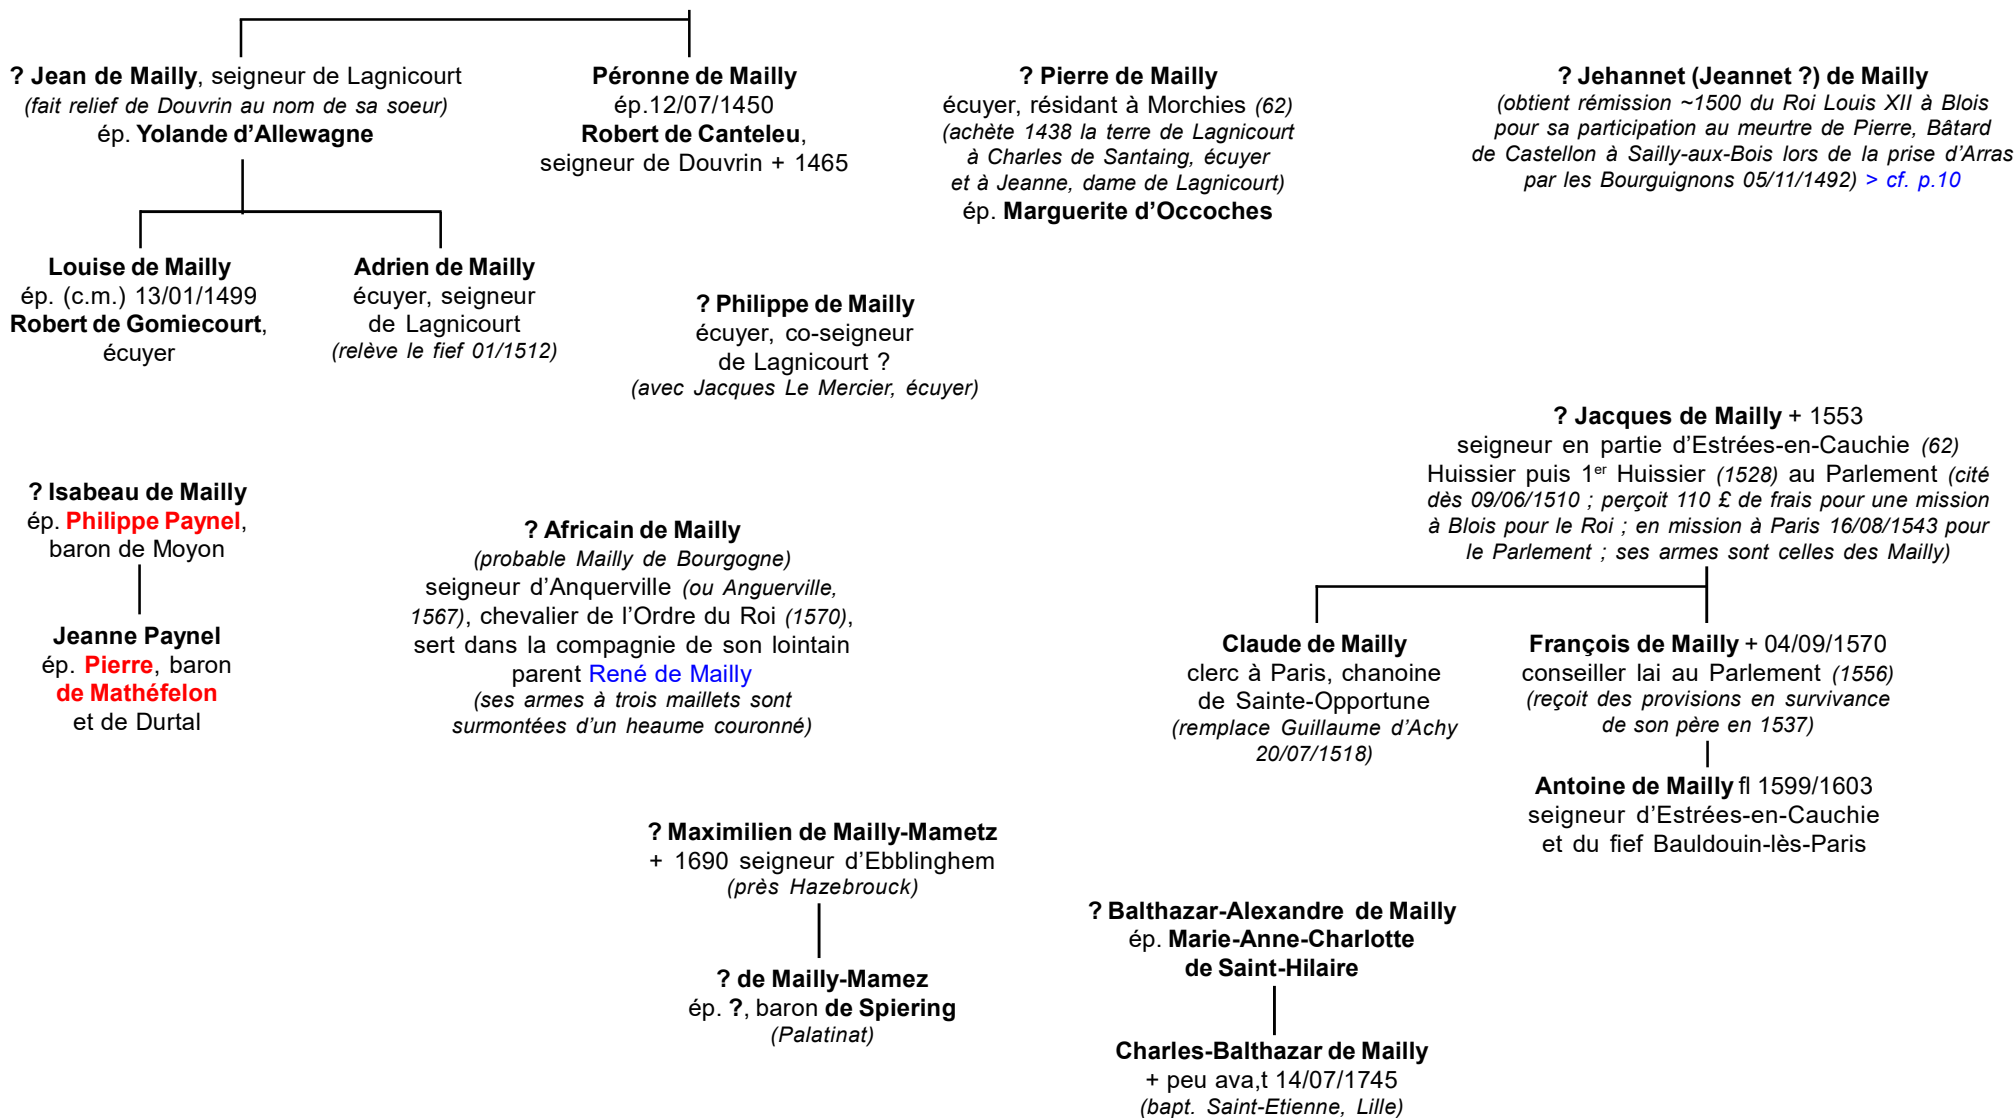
? Jean de Mailly, seigneur de Lagnicourt
(fait relief de Douvrin au nom de sa soeur)
ép. Yolande d'Allewagne

Péronne de Mailly
ép.12/07/1450
Robert de Canteleu,
seigneur de Douvrin + 1465

? Pierre de Mailly
écuyer, résidant à Morchies (62)
(achète 1438 la terre de Lagnicourt à Charles de Santaing, écuyer et à Jeanne, dame de Lagnicourt)
ép. Marguerite d'Occoches

? Jehannet (Jeannet ?) de Mailly
(obtient rémission ~1500 du Roi Louis XII à Blois pour sa participation au meurtre de Pierre, Bâtard de Castellon à Sailly-aux-Bois lors de la prise d'Arras par les Bourguignons 05/11/1492) > cf. p.10

Louise de Mailly
ép. (c.m.) 13/01/1499
Robert de Gomiecourt,
écuyer

Adrien de Mailly
écuyer, seigneur de Lagnicourt
(relève le fief 01/1512)

? Philippe de Mailly
écuyer, co-seigneur de Lagnicourt ?
(avec Jacques Le Mercier, écuyer)

? Jacques de Mailly + 1553
seigneur en partie d'Estrées-en-Cauchie (62)
Huissier puis 1$^{er}$ Huissier (1528) au Parlement (cité dès 09/06/1510 ; perçoit 110 £ de frais pour une mission à Blois pour le Roi ; en mission à Paris 16/08/1543 pour le Parlement ; ses armes sont celles des Mailly)

? Isabeau de Mailly
ép. Philippe Paynel,
baron de Moyon

Jeanne Paynel
ép. Pierre, baron de Mathéfelon
et de Durtal

? Africain de Mailly
(probable Mailly de Bourgogne)
seigneur d'Anquerville (ou Anguerville, 1567), chevalier de l'Ordre du Roi (1570), sert dans la compagnie de son lointain parent René de Mailly
(ses armes à trois maillets sont surmontées d'un heaume couronné)

Claude de Mailly
clerc à Paris, chanoine de Sainte-Opportune
(remplace Guillaume d'Achy 20/07/1518)

François de Mailly + 04/09/1570
conseiller lai au Parlement (1556)
(reçoit des provisions en survivance de son père en 1537)

Antoine de Mailly fl 1599/1603
seigneur d'Estrées-en-Cauchie
et du fief Bauldouin-lès-Paris

? Maximilien de Mailly-Mametz
+ 1690 seigneur d'Ebblinghem
(près Hazebrouck)

? de Mailly-Mamez
ép. ?, baron de Spiering
(Palatinat)

? Balthazar-Alexandre de Mailly
ép. Marie-Anne-Charlotte de Saint-Hilaire

Charles-Balthazar de Mailly
+ peu ava,t 14/07/1745
(bapt. Saint-Etienne, Lille)